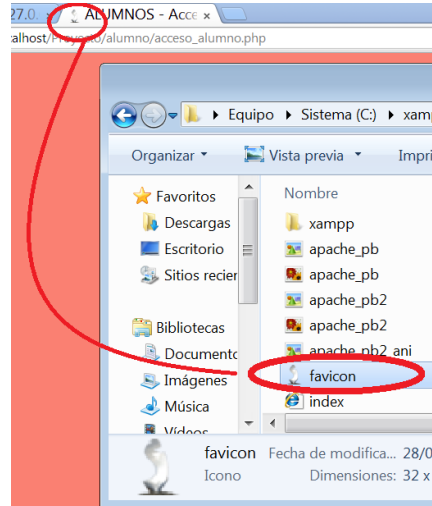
27.0. ALUMNOS - Acce ×
calhost/Proyecto/alumno/acceso_alumno.php

Equipo ▸ Sistema (C:) ▸ xamp

Organizar ▾ Vista previa ▾ Impri

Favoritos
Descargas
Escritorio
Sitios recier

Bibliotecas
Documento
Imágenes
Música
Vídeos

Nombre
xampp
apache_pb
apache_pb
apache_pb2
apache_pb2
apache_pb2_ani
favicon
index

favicon Fecha de modifica... 28/0
Icono Dimensiones: 32 x